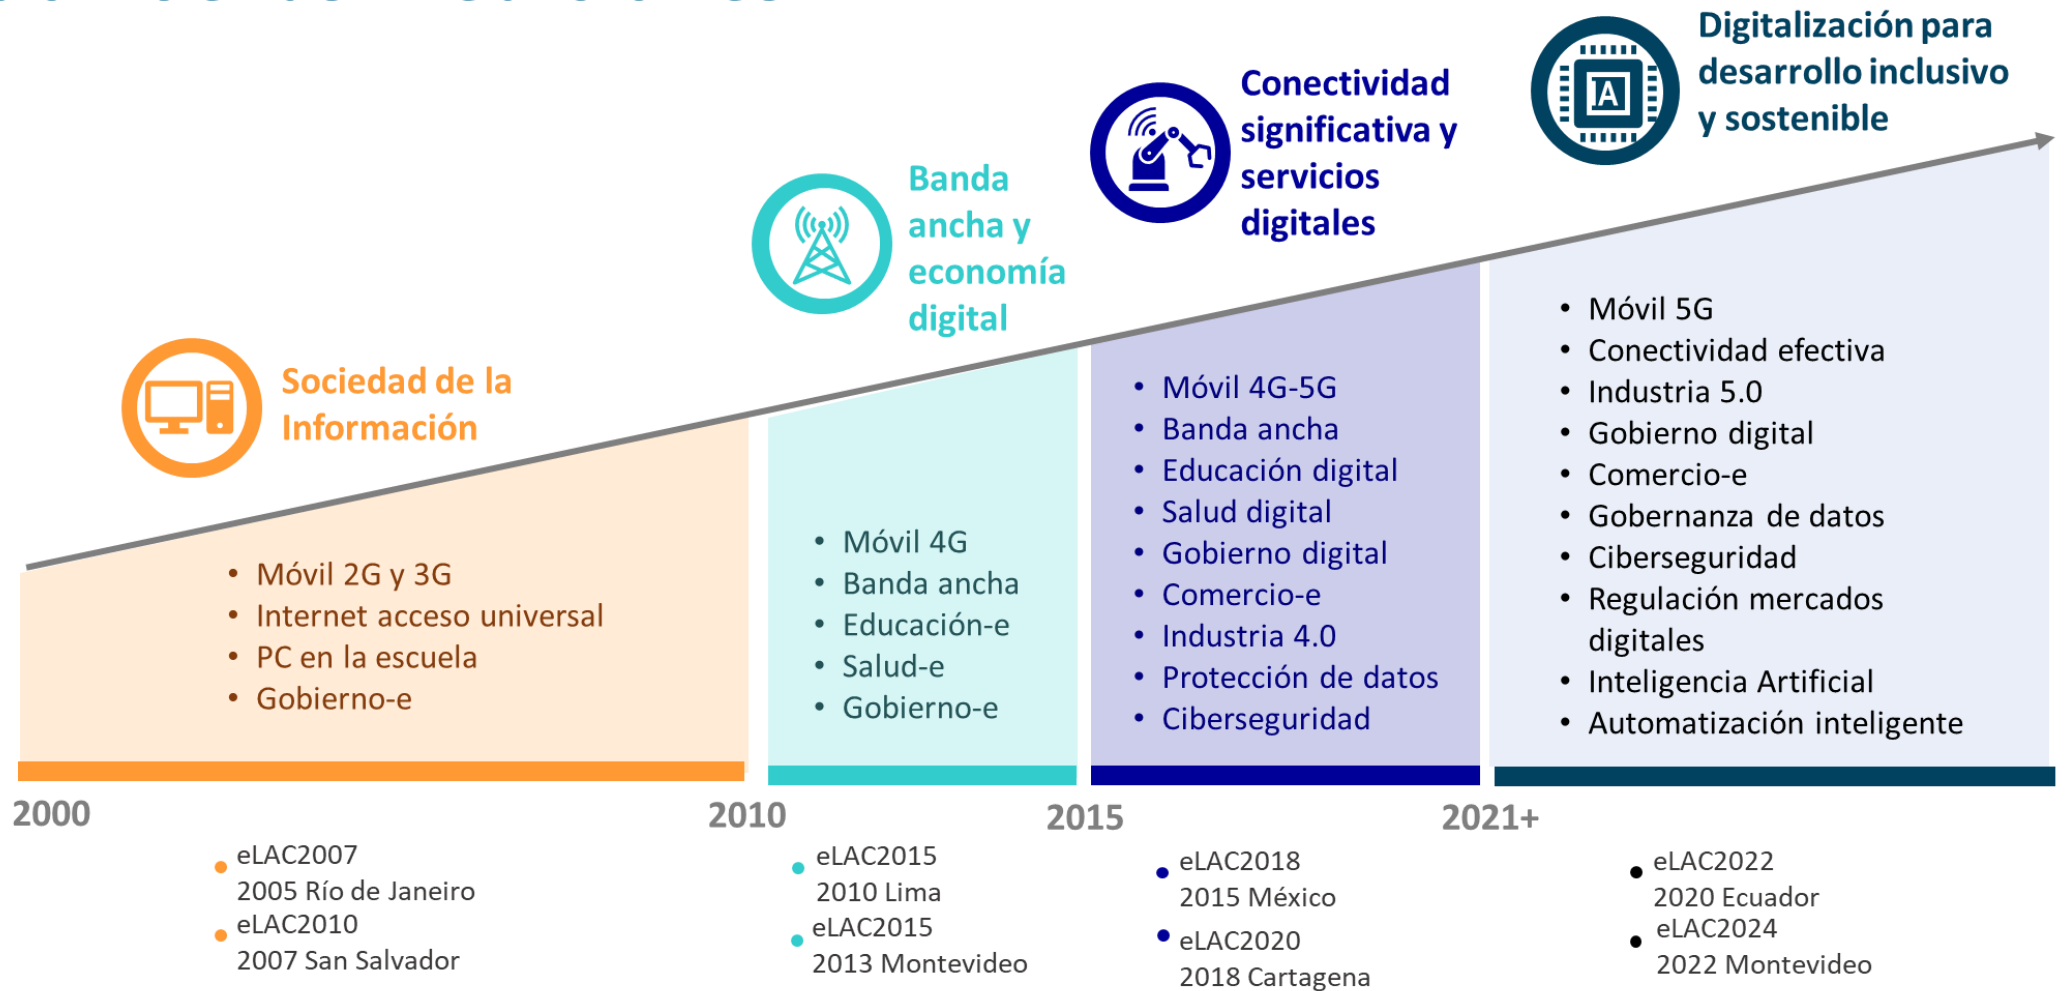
Digitalización para desarrollo inclusivo y sostenible

Conectividad significativa y servicios digitales

Banda ancha y economía digital

Sociedad de la Información

A

- Móvil 2G y 3G
- Internet acceso universal
- PC en la escuela
- Gobierno-e

- Móvil 4G
- Banda ancha
- Educación-e
- Salud-e
- Gobierno-e

- Móvil 4G-5G
- Banda ancha
- Educación digital
- Salud digital
- Gobierno digital
- Comercio-e
- Industria 4.0
- Protección de datos
- Ciberseguridad

- Móvil 5G
- Conectividad efectiva
- Industria 5.0
- Gobierno digital
- Comercio-e
- Gobernanza de datos
- Ciberseguridad
- Regulación mercados digitales
- Inteligencia Artificial
- Automatización inteligente

2000

2010

2015

2021+

eLAC2007
2005 Río de Janeiro
eLAC2010
2007 San Salvador

eLAC2015
2010 Lima
eLAC2015
2013 Montevideo

eLAC2018
2015 México
eLAC2020
2018 Cartagena

eLAC2022
2020 Ecuador
eLAC2024
2022 Montevideo